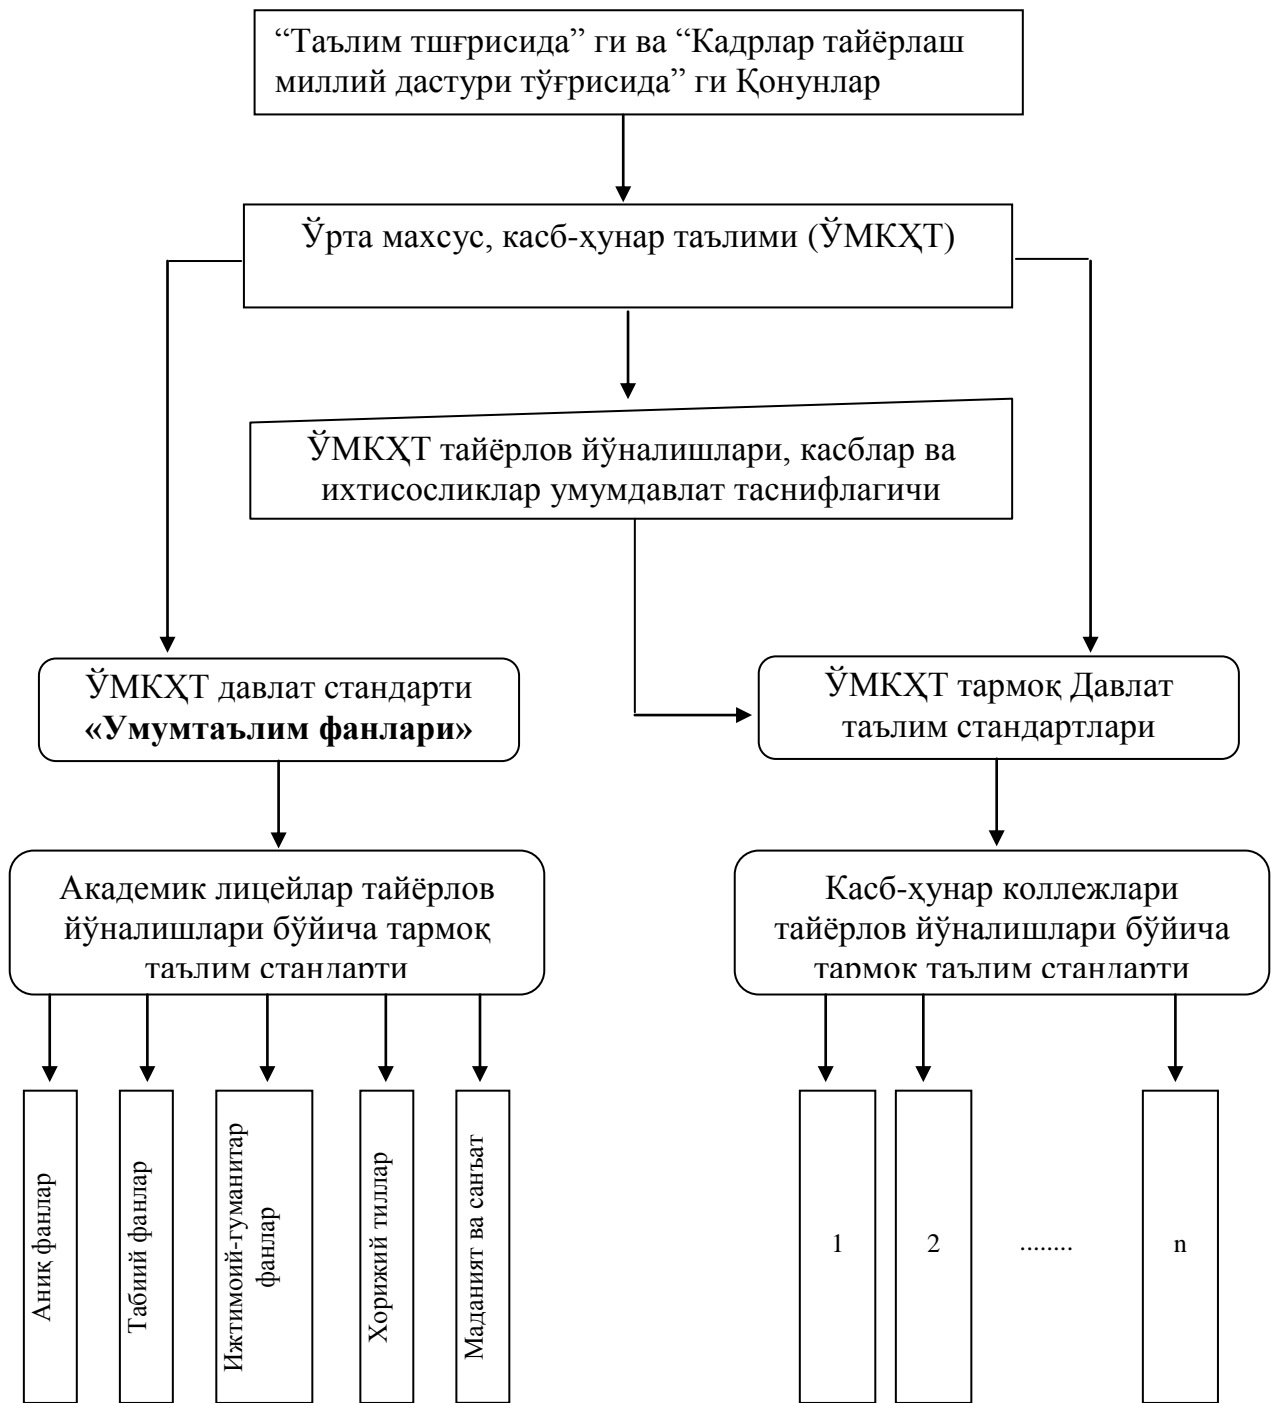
“Таълим тшғрисида” ги ва “Кадрлар тайёрлаш миллий дастури тўғрисида” ги Қонунлар

Ўрта махсус, касб-ҳунар таълими (ЎМКҲТ)

ЎМКҲТ тайёрлов йўналишлари, касблар ва ихтисосликлар умумдавлат таснифлагичи

ЎМКҲТ давлат стандарти **«Умумтаълим фанлари»**

ЎМКҲТ тармоқ Давлат таълим стандартлари

Академик лицейлар тайёрлов йўналишлари бўйича тармоқ таълим стандарти

Касб-ҳунар коллежлари тайёрлов йўналишлари бўйича тармоқ таълим стандарти

Аниқ фанлар

Табиий фанлар

Ижтимоий-гуманитар фанлар

Хорижий тиллар

Маданият ва санъат

1

2

........

n